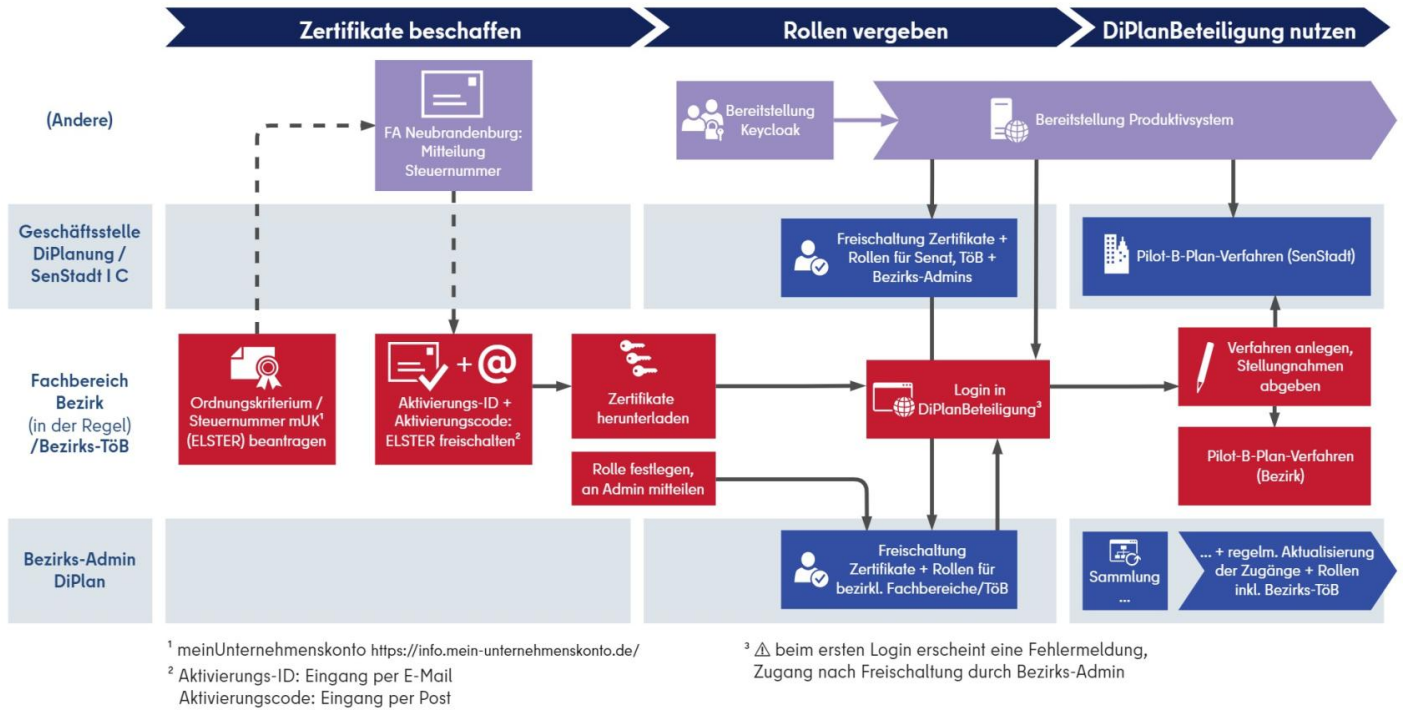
Zertifikate beschaffen

Rollen vergeben

DiPlanBeteiligung nutzen

(Andere)

FA Neubrandenburg: Mitteilung Steuernummer

Bereitstellung Keycloak

Bereitstellung Produktivsystem

Geschäftsstelle DiPlanung / SenStadt I C

Freischaltung Zertifikate + Rollen für Senat, TöB + Bezirks-Admins

Pilot-B-Plan-Verfahren (SenStadt)

Fachbereich Bezirk (in der Regel) /Bezirks-TöB

Ordnungskriterium / Steuernummer mUK$^1$ (ELSTER) beantragen

+ @

Aktivierungs-ID + Aktivierungscode: ELSTER freischalten$^2$

Zertifikate herunterladen

Rolle festlegen, an Admin mitteilen

Login in DiPlanBeteiligung$^3$

Verfahren anlegen, Stellungnahmen abgeben

Pilot-B-Plan-Verfahren (Bezirk)

Bezirks-Admin DiPlan

Freischaltung Zertifikate + Rollen für bezirkl. Fachbereiche/TöB

Sammlung ...

... + regelm. Aktualisierung der Zugänge + Rollen inkl. Bezirks-TöB

$^1$ meinUnternehmenskonto https://info.mein-unternehmenskonto.de/

$^2$ Aktivierungs-ID: Eingang per E-Mail
Aktivierungscode: Eingang per Post

$^3$ ⚠ beim ersten Login erscheint eine Fehlermeldung, Zugang nach Freischaltung durch Bezirks-Admin